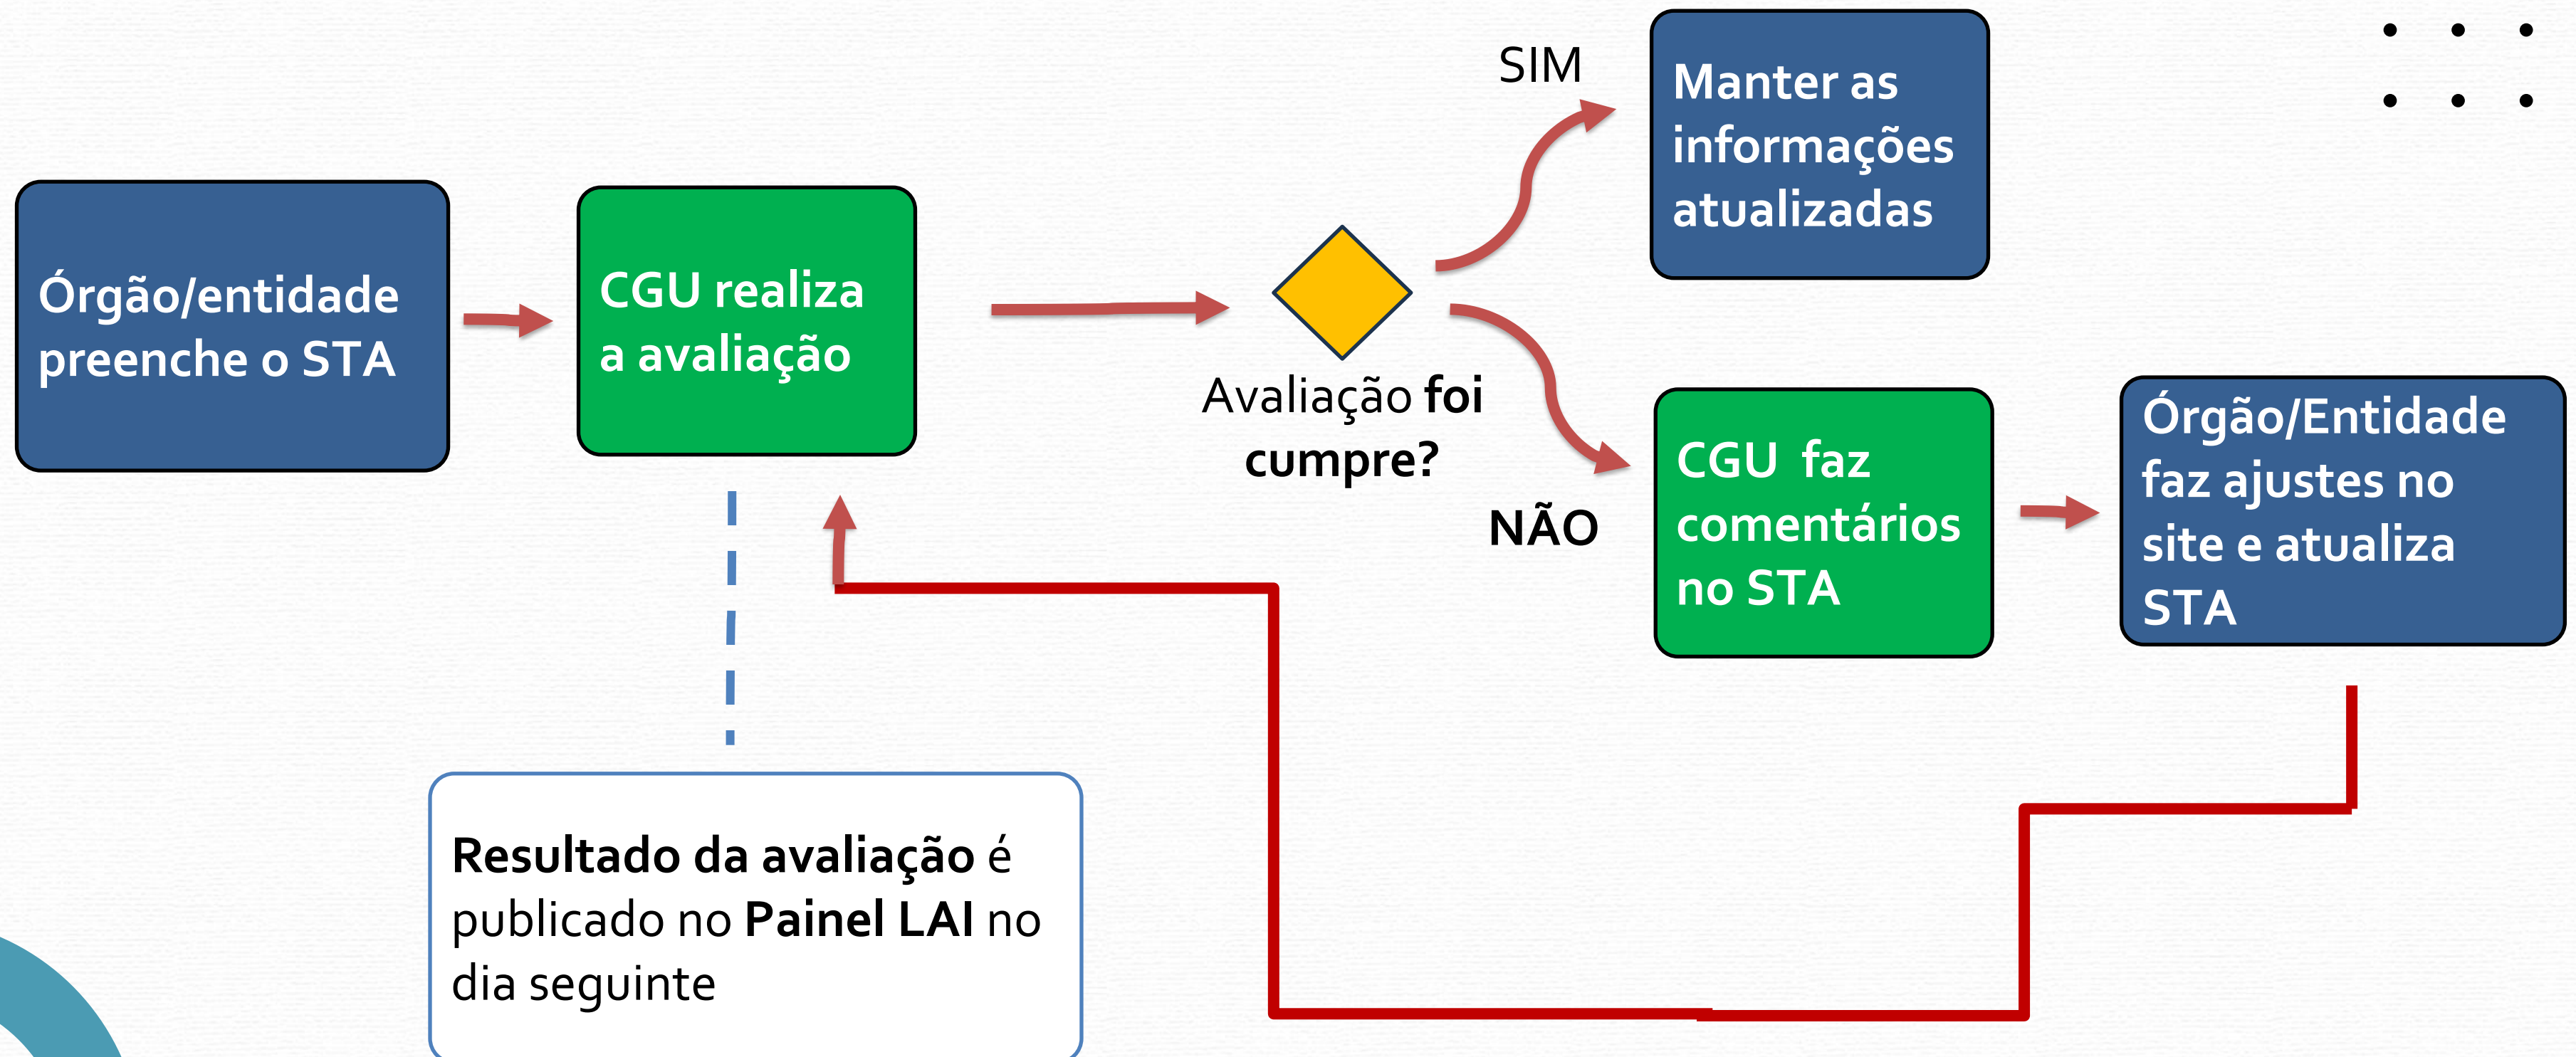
Órgão/entidade preenche o STA

CGU realiza a avaliação

Avaliação **foi cumpre?**

SIM

Manter as informações atualizadas

NÃO

CGU faz comentários no STA

Órgão/Entidade faz ajustes no site e atualiza STA

**Resultado da avaliação** é publicado no **Painel LAI** no dia seguinte